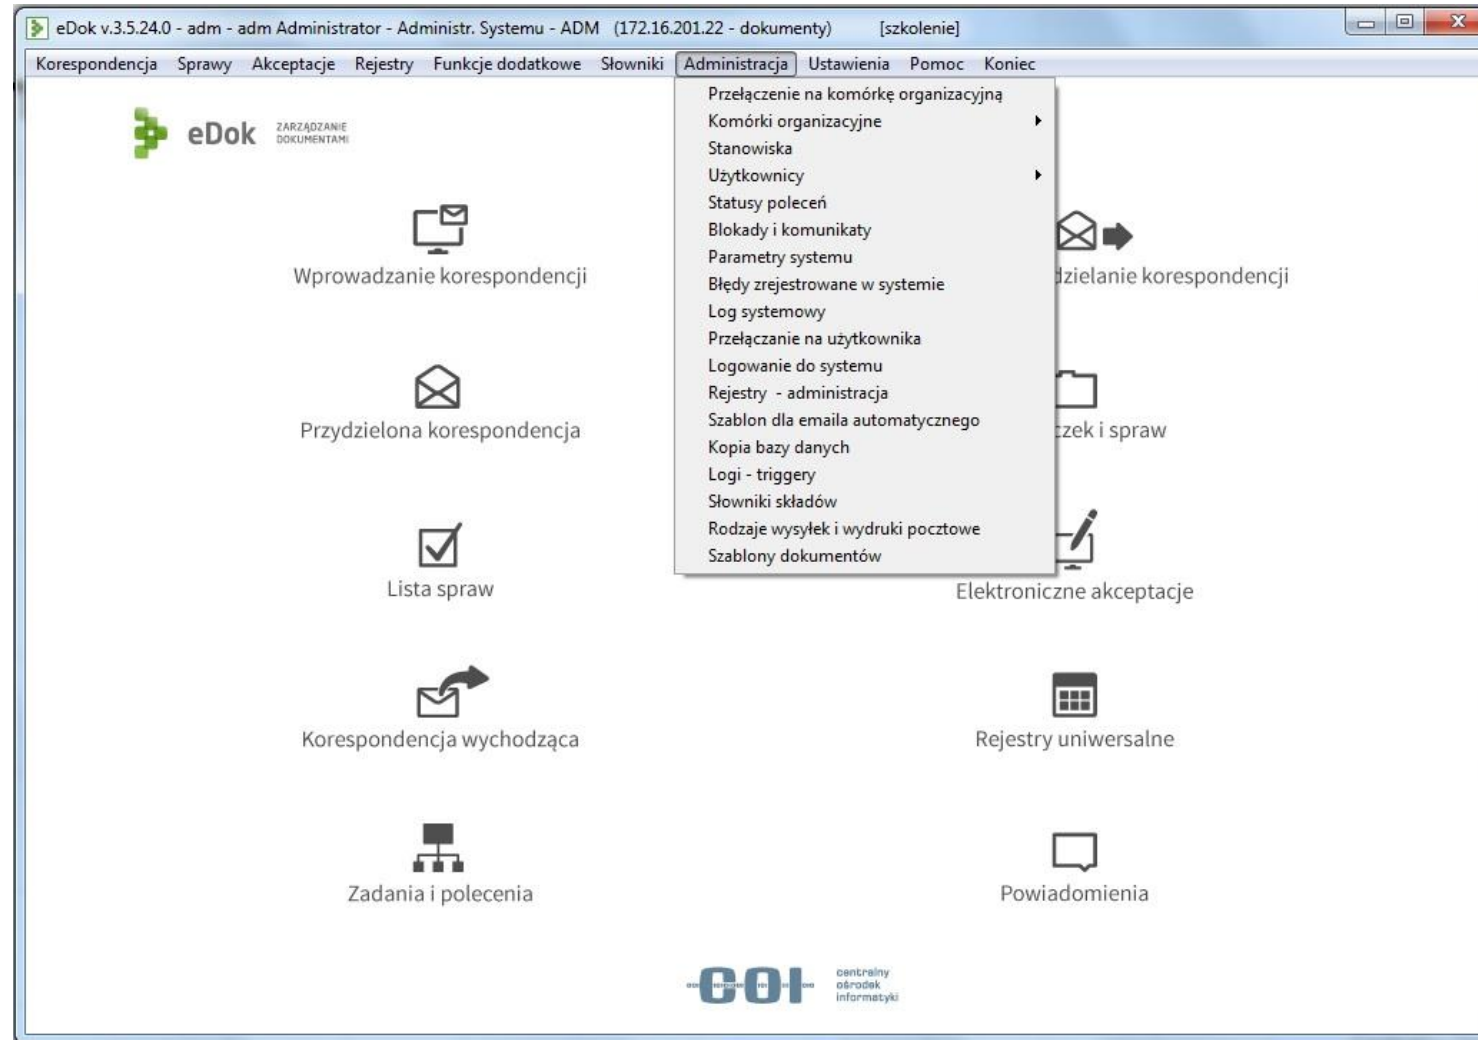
eDok v.3.5.24.0 - adm - adm Administrator - Administr. Systemu - ADM (172.16.201.22 - dokumenty) [szkolenie]

Korespondencja Sprawy Akceptacje Rejestry Funkcje dodatkowe Słowniki Administracja Ustawienia Pomoc Koniec

Przełączenie na komórkę organizacyjną
Komórki organizacyjne
Stanowiska
Użytkownicy
Statusy poleceń
Blokady i komunikaty
Parametry systemu
Błędy zrejestrowane w systemie
Log systemowy
Przełączanie na użytkownika
Logowanie do systemu
Rejestry - administracja
Szablon dla emaila automatycznego
Kopia bazy danych
Logi - triggery
Słowniki składów
Rodzaje wysyłek i wydruki pocztowe
Szablony dokumentów

eDok ZARZĄDZANIE DOKUMENTAMI

Wprowadzanie korespondencji

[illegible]dzielanie korespondencji

Przydzielona korespondencja

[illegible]zek i spraw

Lista spraw

Elektroniczne akceptacje

Korespondencja wychodząca

Rejestry uniwersalne

Zadania i polecenia

Powiadomienia

COI centralny ośrodek informatyki